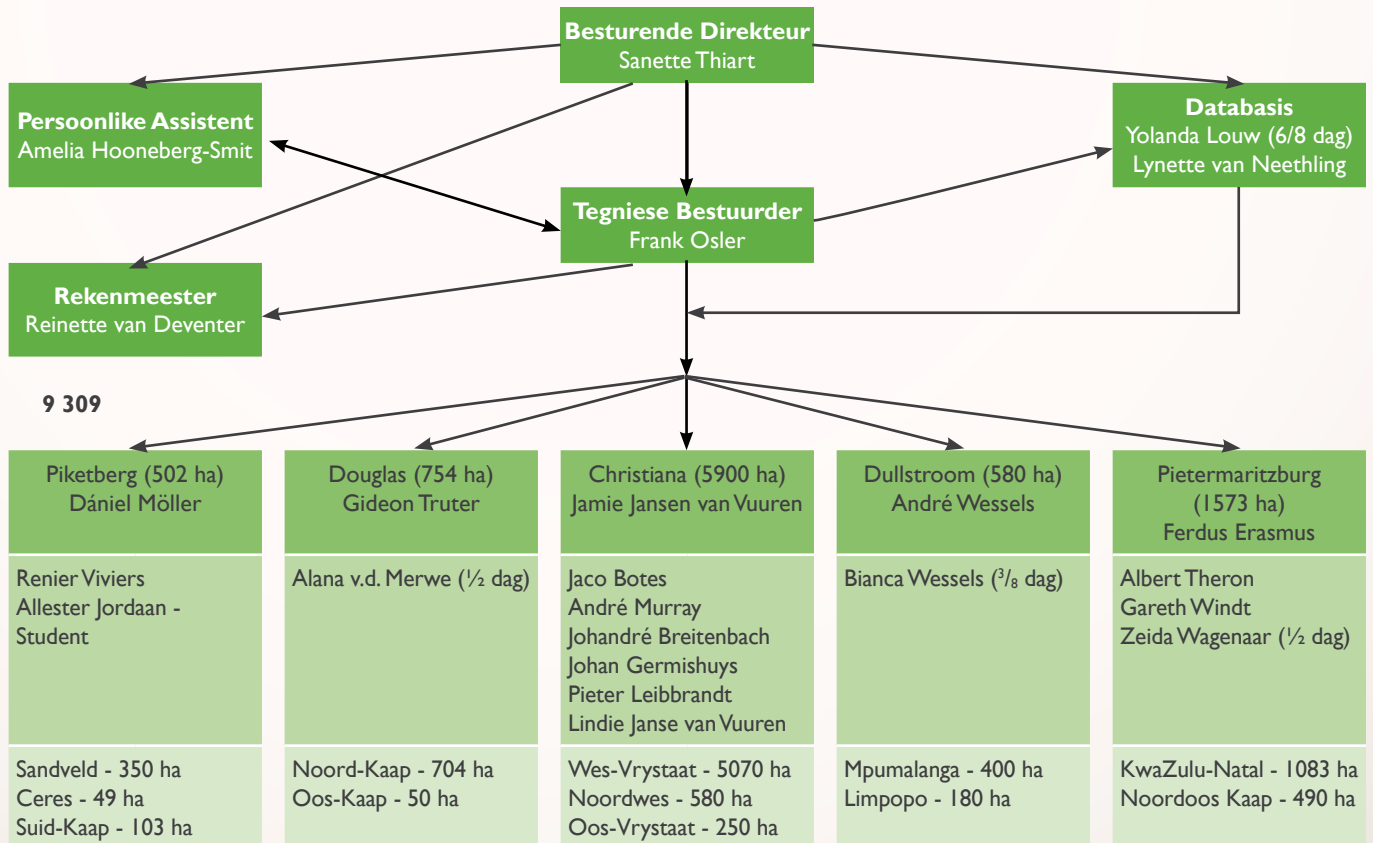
**Besturende Direkteur**
Sanette Thiart

**Persoonlike Assistent**
Amelia Hooneberg-Smit

**Databasis**
Yolanda Louw (6/8 dag)
Lynette van Neethling

**Tegniese Bestuurder**
Frank Osler

**Rekenmeester**
Reinette van Deventer

**9 309**

| Piketberg (502 ha) Dániel Möller | Douglas (754 ha) Gideon Truter | Christiana (5900 ha) Jamie Jansen van Vuuren | Dullstroom (580 ha) André Wessels | Pietermaritzburg (1573 ha) Ferdus Erasmus |
|---|---|---|---|---|
| Renier Viviers, Allester Jordaan - Student | Alana v.d. Merwe ($\frac{1}{2}$ dag) | Jaco Botes, André Murray, Johandré Breitenbach, Johan Germishuys, Pieter Leibbrandt, Lindie Janse van Vuuren | Bianca Wessels ($\frac{3}{8}$ dag) | Albert Theron, Gareth Windt, Zeida Wagenaar ($\frac{1}{2}$ dag) |
| Sandveld - 350 ha, Ceres - 49 ha, Suid-Kaap - 103 ha | Noord-Kaap - 704 ha, Oos-Kaap - 50 ha | Wes-Vrystaat - 5070 ha, Noordwes - 580 ha, Oos-Vrystaat - 250 ha | Mpumalanga - 400 ha, Limpopo - 180 ha | KwaZulu-Natal - 1083 ha, Noordoos Kaap - 490 ha |